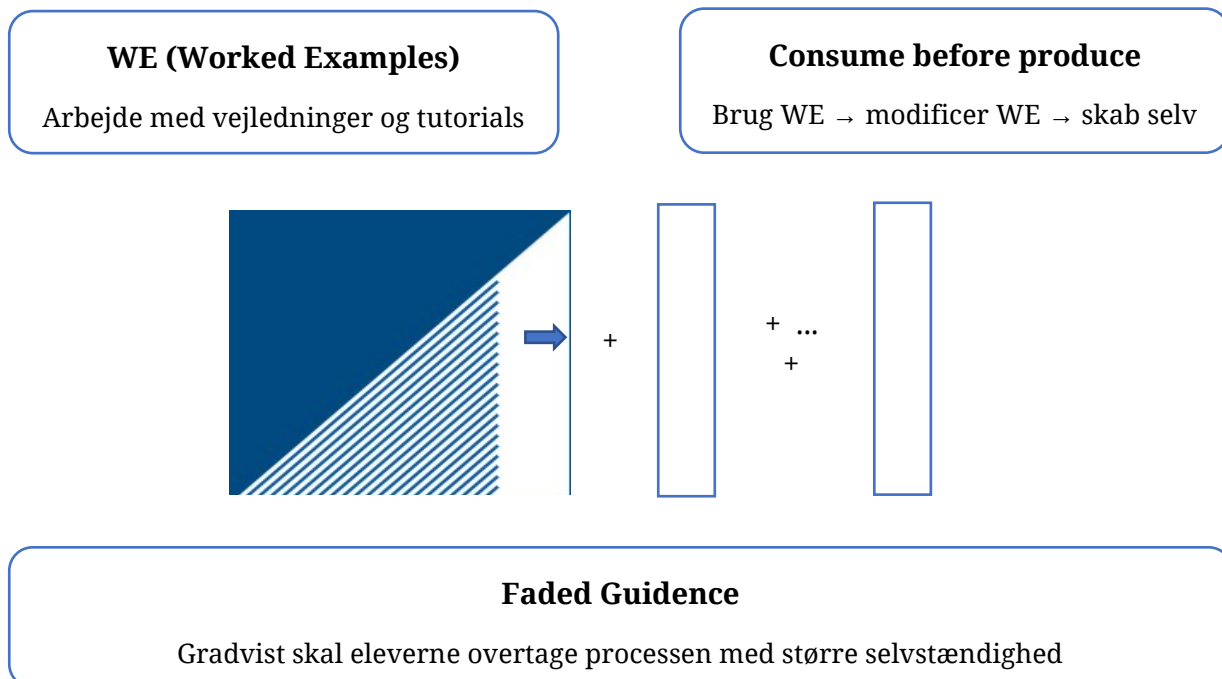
WE (Worked Examples)

Arbejde med vejledninger og tutorials

Consume before produce

Brug WE → modificer WE → skab selv

+

+ ...
+

Faded Guidence

Gradvist skal eleverne overtage processen med større selvstændighed